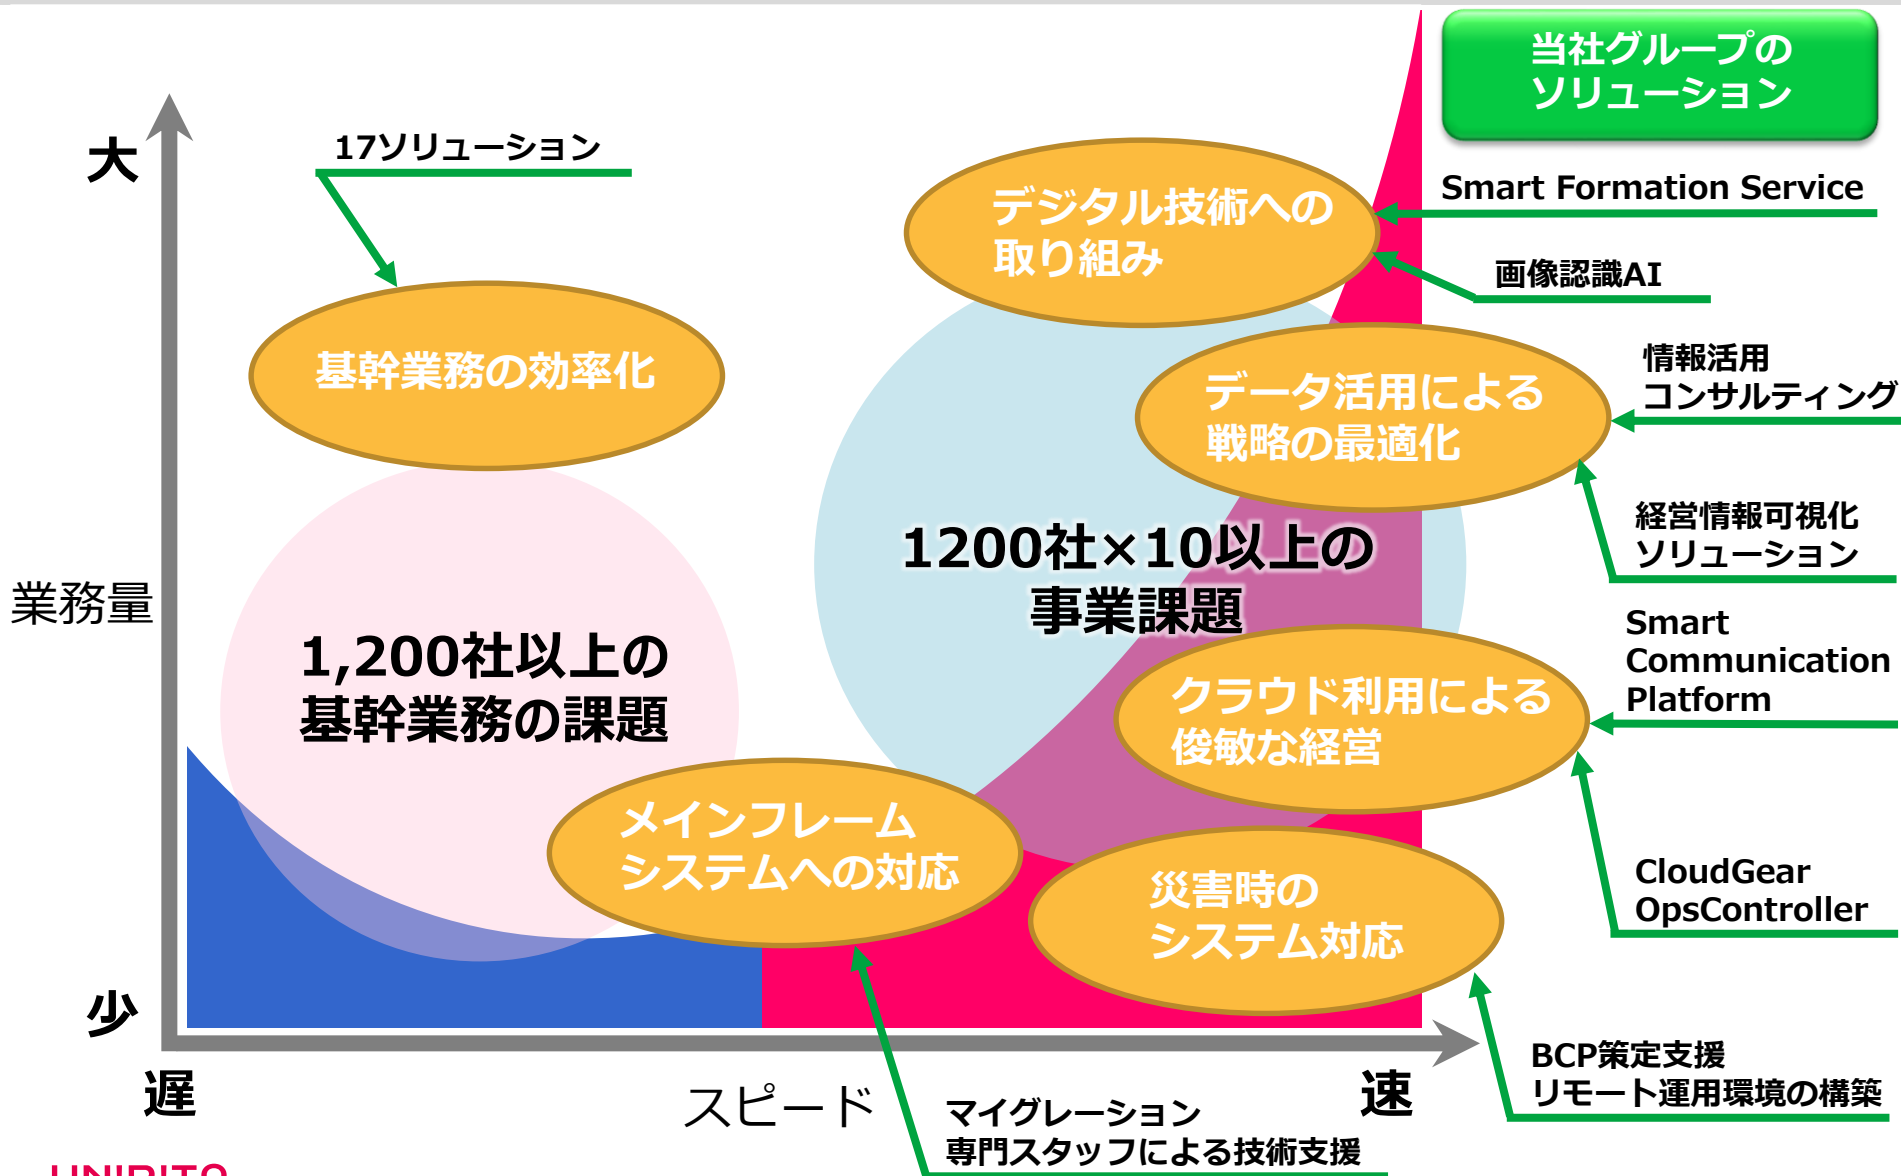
当社グループの
ソリューション

大

17ソリューション

基幹業務の効率化

業務量

1,200社以上の
基幹業務の課題

少

遅

スピード

速

デジタル技術への
取り組み

Smart Formation Service

画像認識AI

データ活用による
戦略の最適化

情報活用
コンサルティング

経営情報可視化
ソリューション

1200社×10以上の
事業課題

クラウド利用による
俊敏な経営

Smart
Communication
Platform

CloudGear
OpsController

メインフレーム
システムへの対応

災害時の
システム対応

BCP策定支援
リモート運用環境の構築

マイグレーション
専門スタッフによる技術支援

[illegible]